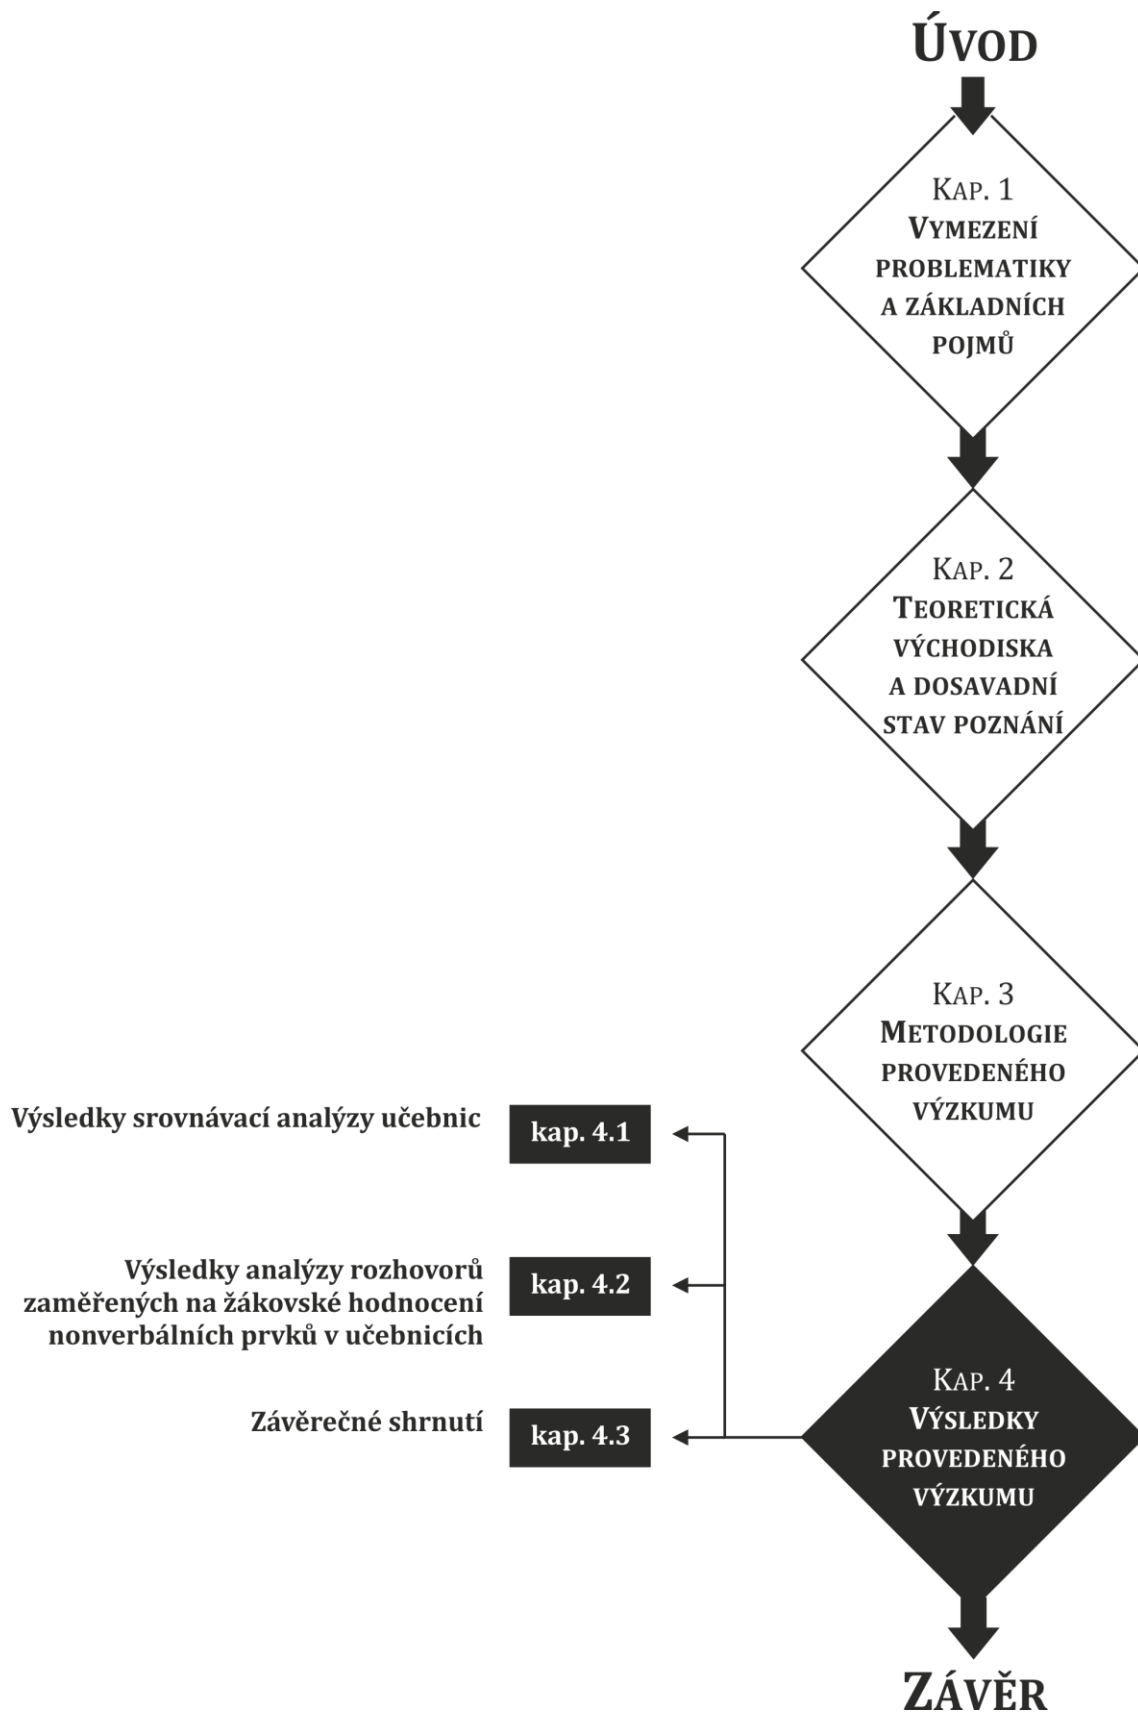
ÚVOD

KAP. 1
VYMEZENÍ PROBLEMATIKY A ZÁKLADNÍCH POJMŮ

KAP. 2
TEORETICKÁ VÝCHODISKA A DOSAVADNÍ STAV POZNÁNÍ

KAP. 3
METODOLOGIE PROVEDENÉHO VÝZKUMU

Výsledky srovnávací analýzy učebnic
kap. 4.1

Výsledky analýzy rozhovorů zaměřených na žákovské hodnocení nonverbálních prvků v učebnicích
kap. 4.2

Závěrečné shrnutí
kap. 4.3

KAP. 4
VÝSLEDKY PROVEDENÉHO VÝZKUMU

ZÁVĚR